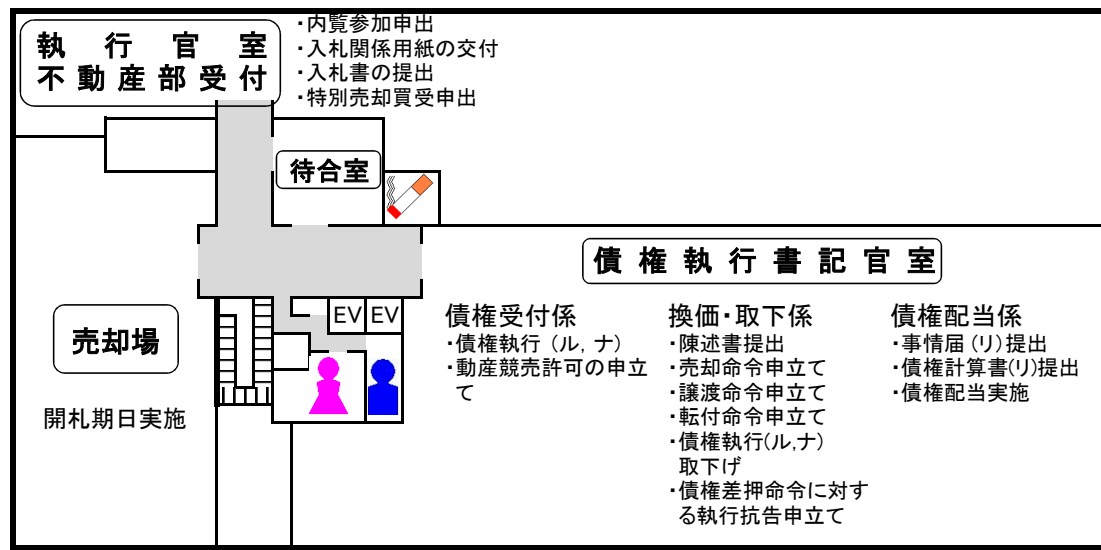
執　行　官　室
不動産部受付

・内覧参加申出
・入札関係用紙の交付
・入札書の提出
・特別売却買受申出

待合室

債権執行書記官室

EV　EV

売却場

開札期日実施

債権受付係
・債権執行（ル，ナ）
・動産競売許可の申立て

換価・取下係
・陳述書提出
・売却命令申立て
・譲渡命令申立て
・転付命令申立て
・債権執行(ル,ナ)取下げ
・債権差押命令に対する執行抗告申立て

債権配当係
・事情届（リ）提出
・債権計算書(リ)提出
・債権配当実施